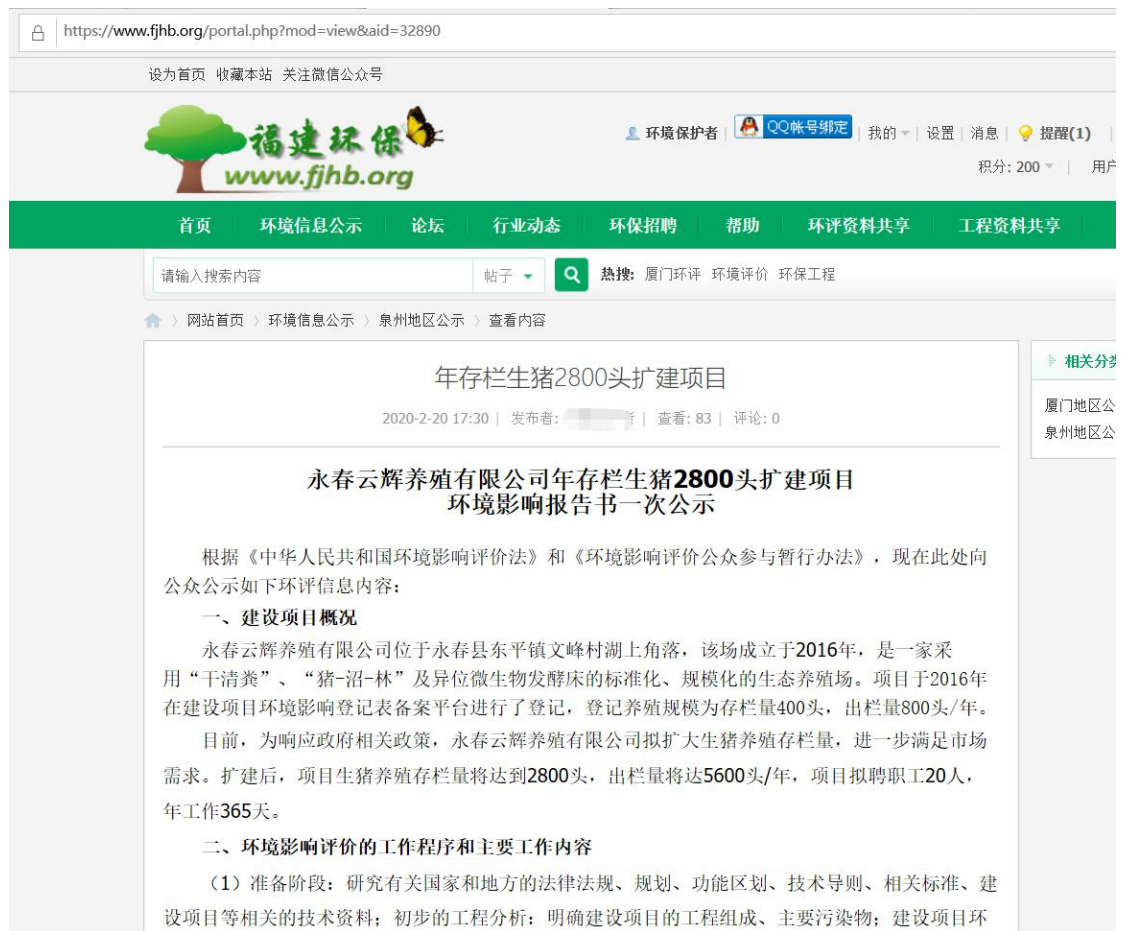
https://www.fjhb.org/portal.php?mod=view&aid=32890

设为首页 收藏本站 关注微信公众号

福建环保
www.fjhb.org

环境保护者 | QQ帐号绑定 | 我的 | 设置 | 消息 | 提醒(1) |
积分: 200 | 用户

首页 环境信息公示 论坛 行业动态 环保招聘 帮助 环评资料共享 工程资料共享

请输入搜索内容 帖子 热搜: 厦门环评 环境评价 环保工程

网站首页 › 环境信息公示 › 泉州地区公示 › 查看内容

相关分类
厦门地区公
泉州地区公

年存栏生猪2800头扩建项目

2020-2-20 17:30 | 发布者: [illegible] | 查看: 83 | 评论: 0

永春云辉养殖有限公司年存栏生猪2800头扩建项目
环境影响报告书一次公示

根据《中华人民共和国环境影响评价法》和《环境影响评价公众参与暂行办法》，现在此处向公众公示如下环评信息内容：

一、建设项目概况

永春云辉养殖有限公司位于永春县东平镇文峰村湖上角落，该场成立于2016年，是一家采用“干清粪”、“猪-沼-林”及异位微生物发酵床的标准化、规模化的生态养殖场。项目于2016年在建设项目环境影响登记表备案平台进行了登记，登记养殖规模为存栏量400头，出栏量800头/年。

目前，为响应政府相关政策，永春云辉养殖有限公司拟扩大生猪养殖存栏量，进一步满足市场需求。扩建后，项目生猪养殖存栏量将达到2800头，出栏量将达5600头/年，项目拟聘职工20人，年工作365天。

二、环境影响评价的工作程序和主要工作内容

（1）准备阶段：研究有关国家和地方的法律法规、规划、功能区划、技术导则、相关标准、建设项目等相关的技术资料；初步的工程分析；明确建设项目的工程组成、主要污染物；建设项目环